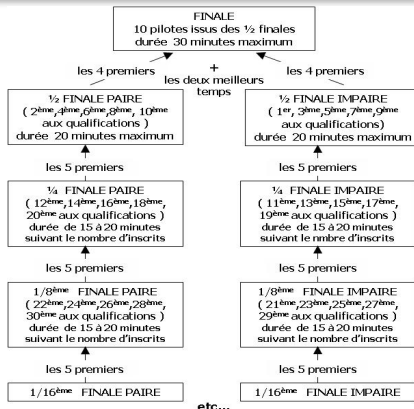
FINALE
10 pilotes issus des ½ finales
durée 30 minutes maximum

les 4 premiers

+
les deux meilleurs temps

les 4 premiers

½ FINALE PAIRE
( $2^{ème}$,$4^{ème}$,$6^{ème}$,$8^{ème}$, $10^{ème}$ aux qualifications )
durée 20 minutes maximum

½ FINALE IMPAIRE
( $1^{er}$, $3^{ème}$,$5^{ème}$,$7^{ème}$,$9^{ème}$ aux qualifications)
durée 20 minutes maximum

les 5 premiers

les 5 premiers

¼ FINALE PAIRE
( $12^{ème}$,$14^{ème}$,$16^{ème}$,$18^{ème}$, $20^{ème}$ aux qualifications )
durée de 15 à 20 minutes
suivant le nombre d'inscrits

¼ FINALE IMPAIRE
( $11^{ème}$,$13^{ème}$,$15^{ème}$,$17^{ème}$, $19^{ème}$ aux qualifications )
durée de 15 à 20 minutes
suivant le nmbre d'inscrits

les 5 premiers

les 5 premiers

1/8$^{ème}$ FINALE PAIRE
( $22^{ème}$,$24^{ème}$,$26^{ème}$,$28^{ème}$, $30^{ème}$ aux qualifications )
durée de 15 à 20 minutes
suivant le nombre d'inscrits

1/8$^{ème}$ FINALE IMPAIRE
( $21^{ème}$,$23^{ème}$,$25^{ème}$,$27^{ème}$, $29^{ème}$ aux qualifications )
durée de 15 à 20 minutes
suivant le nombre d'inscrits

les 5 premiers

les 5 premiers

1/16$^{ème}$ FINALE PAIRE

1/16$^{ème}$ FINALE IMPAIRE

etc...